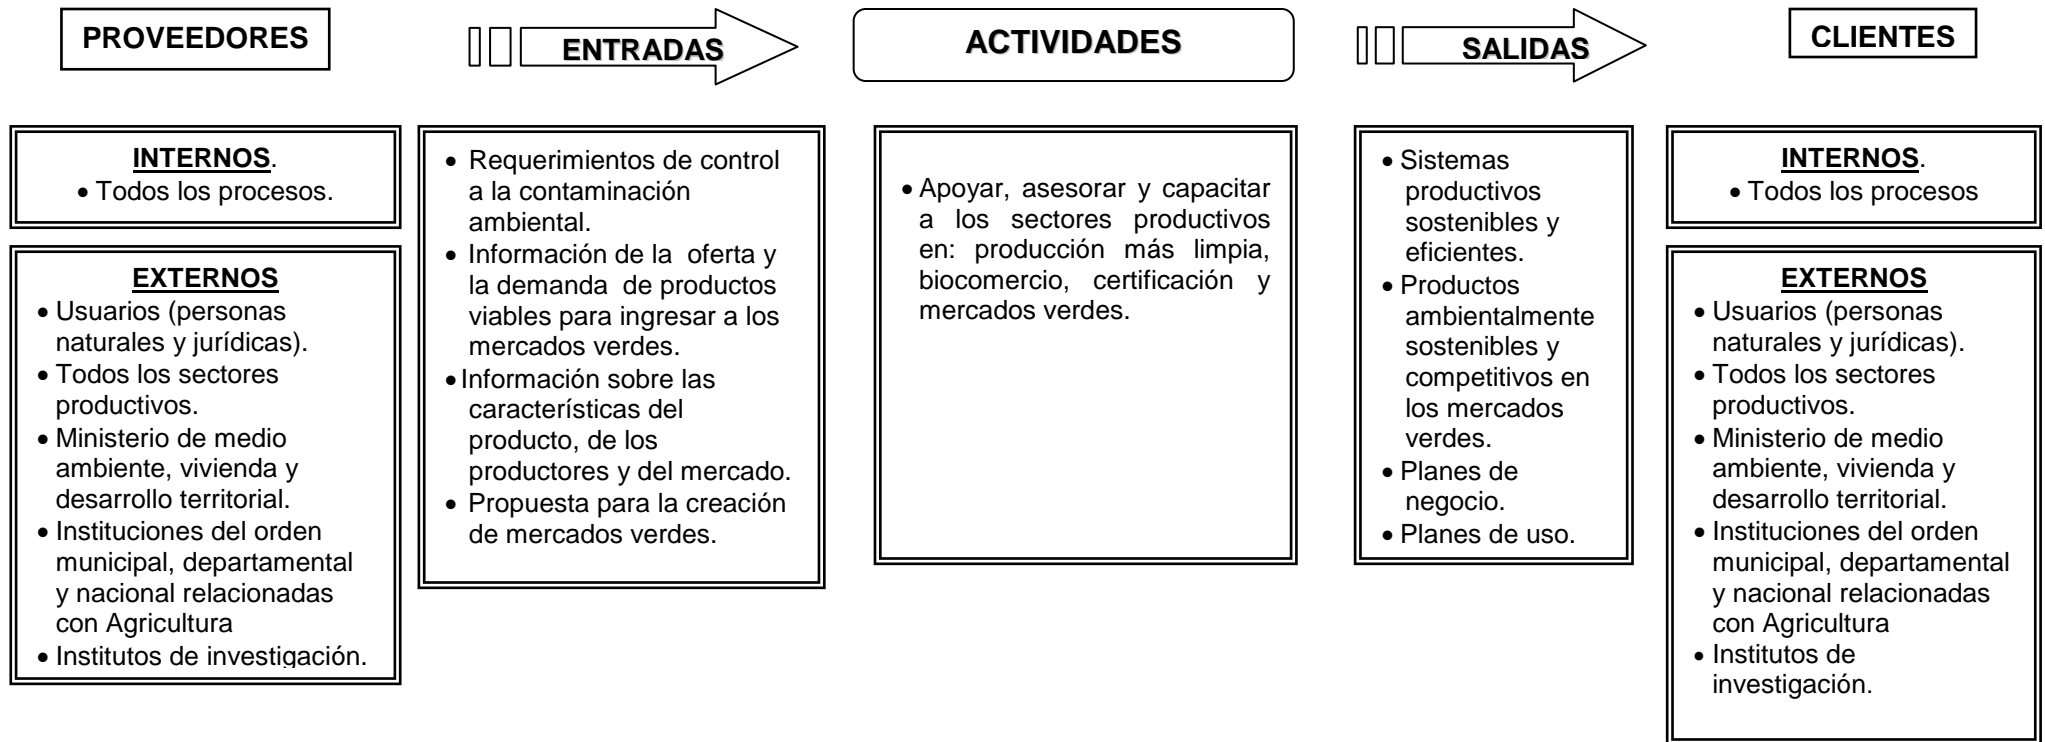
PROVEEDORES

ENTRADAS

ACTIVIDADES

SALIDAS

CLIENTES

INTERNOS.
• Todos los procesos.

EXTERNOS
• Usuarios (personas naturales y jurídicas).
• Todos los sectores productivos.
• Ministerio de medio ambiente, vivienda y desarrollo territorial.
• Instituciones del orden municipal, departamental y nacional relacionadas con Agricultura
• Institutos de investigación.

• Requerimientos de control a la contaminación ambiental.
• Información de la oferta y la demanda de productos viables para ingresar a los mercados verdes.
• Información sobre las características del producto, de los productores y del mercado.
• Propuesta para la creación de mercados verdes.

• Apoyar, asesorar y capacitar a los sectores productivos en: producción más limpia, biocomercio, certificación y mercados verdes.

• Sistemas productivos sostenibles y eficientes.
• Productos ambientalmente sostenibles y competitivos en los mercados verdes.
• Planes de negocio.
• Planes de uso.

INTERNOS.
• Todos los procesos

EXTERNOS
• Usuarios (personas naturales y jurídicas).
• Todos los sectores productivos.
• Ministerio de medio ambiente, vivienda y desarrollo territorial.
• Instituciones del orden municipal, departamental y nacional relacionadas con Agricultura
• Institutos de investigación.